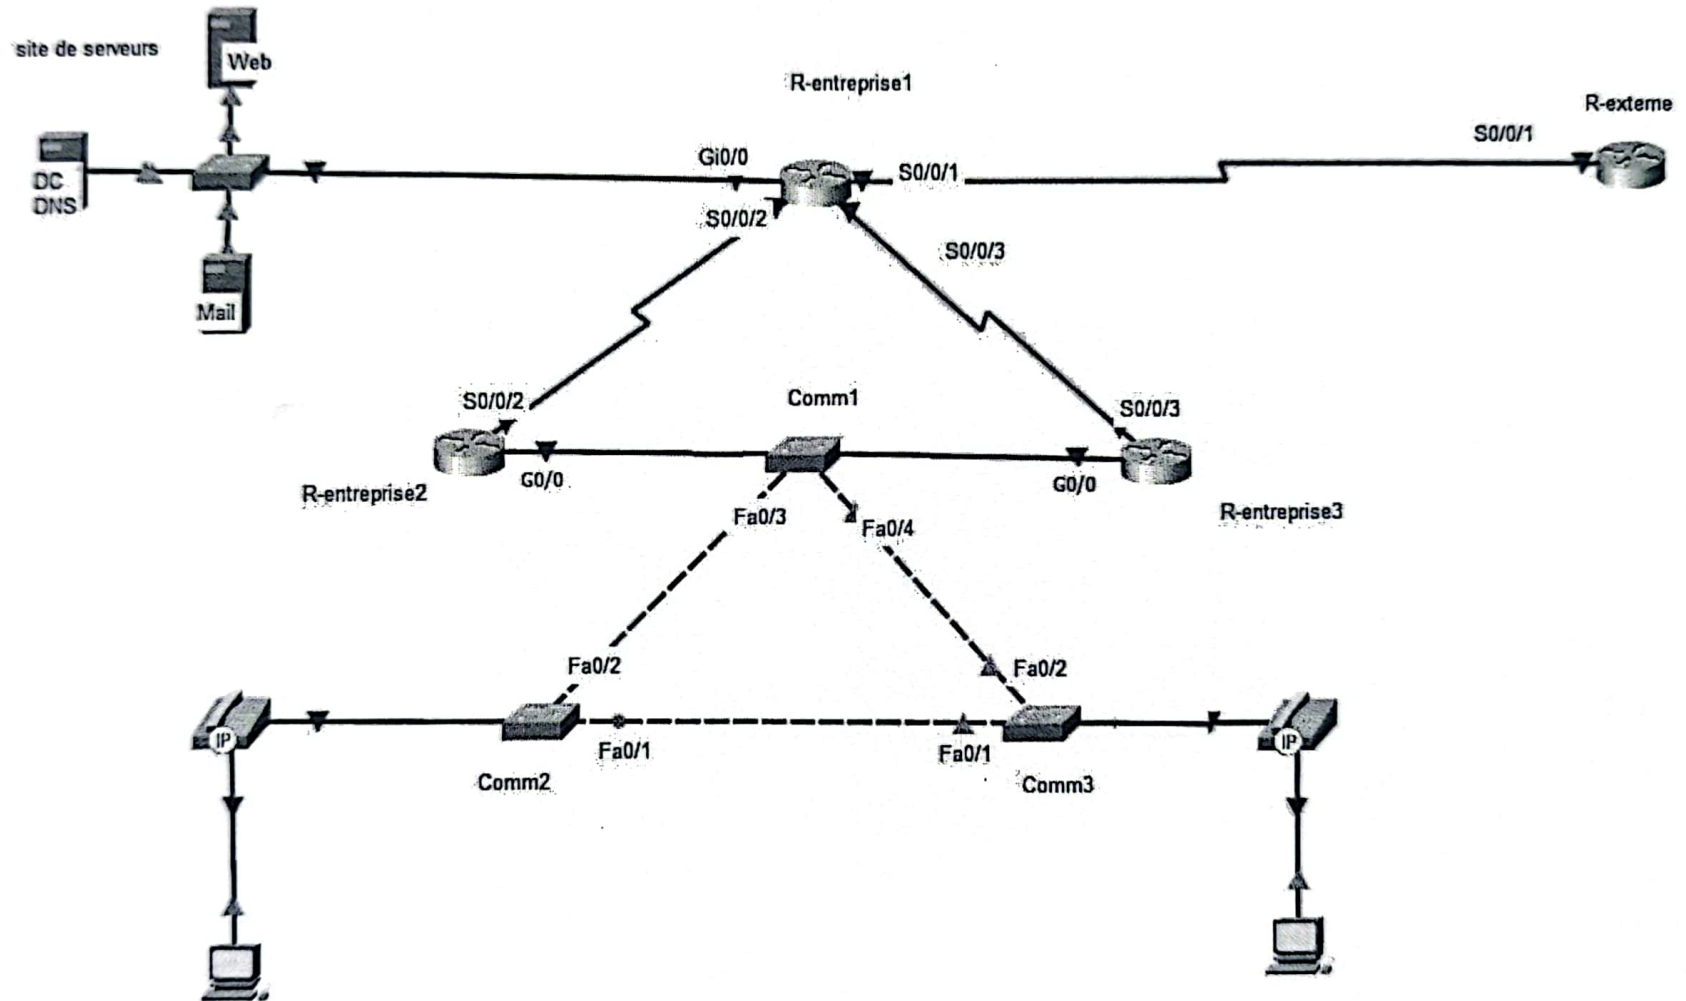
site de serveurs
Web
DC
DNS
Mail
R-entreprise1
Gi0/0
S0/0/1
S0/0/2
S0/0/3
R-externe
S0/0/1
S0/0/2
Comm1
S0/0/3
R-entreprise2
G0/0
G0/0
R-entreprise3
Fa0/3
Fa0/4
Fa0/2
Fa0/2
Fa0/1
Fa0/1
Comm2
Comm3
IP
IP